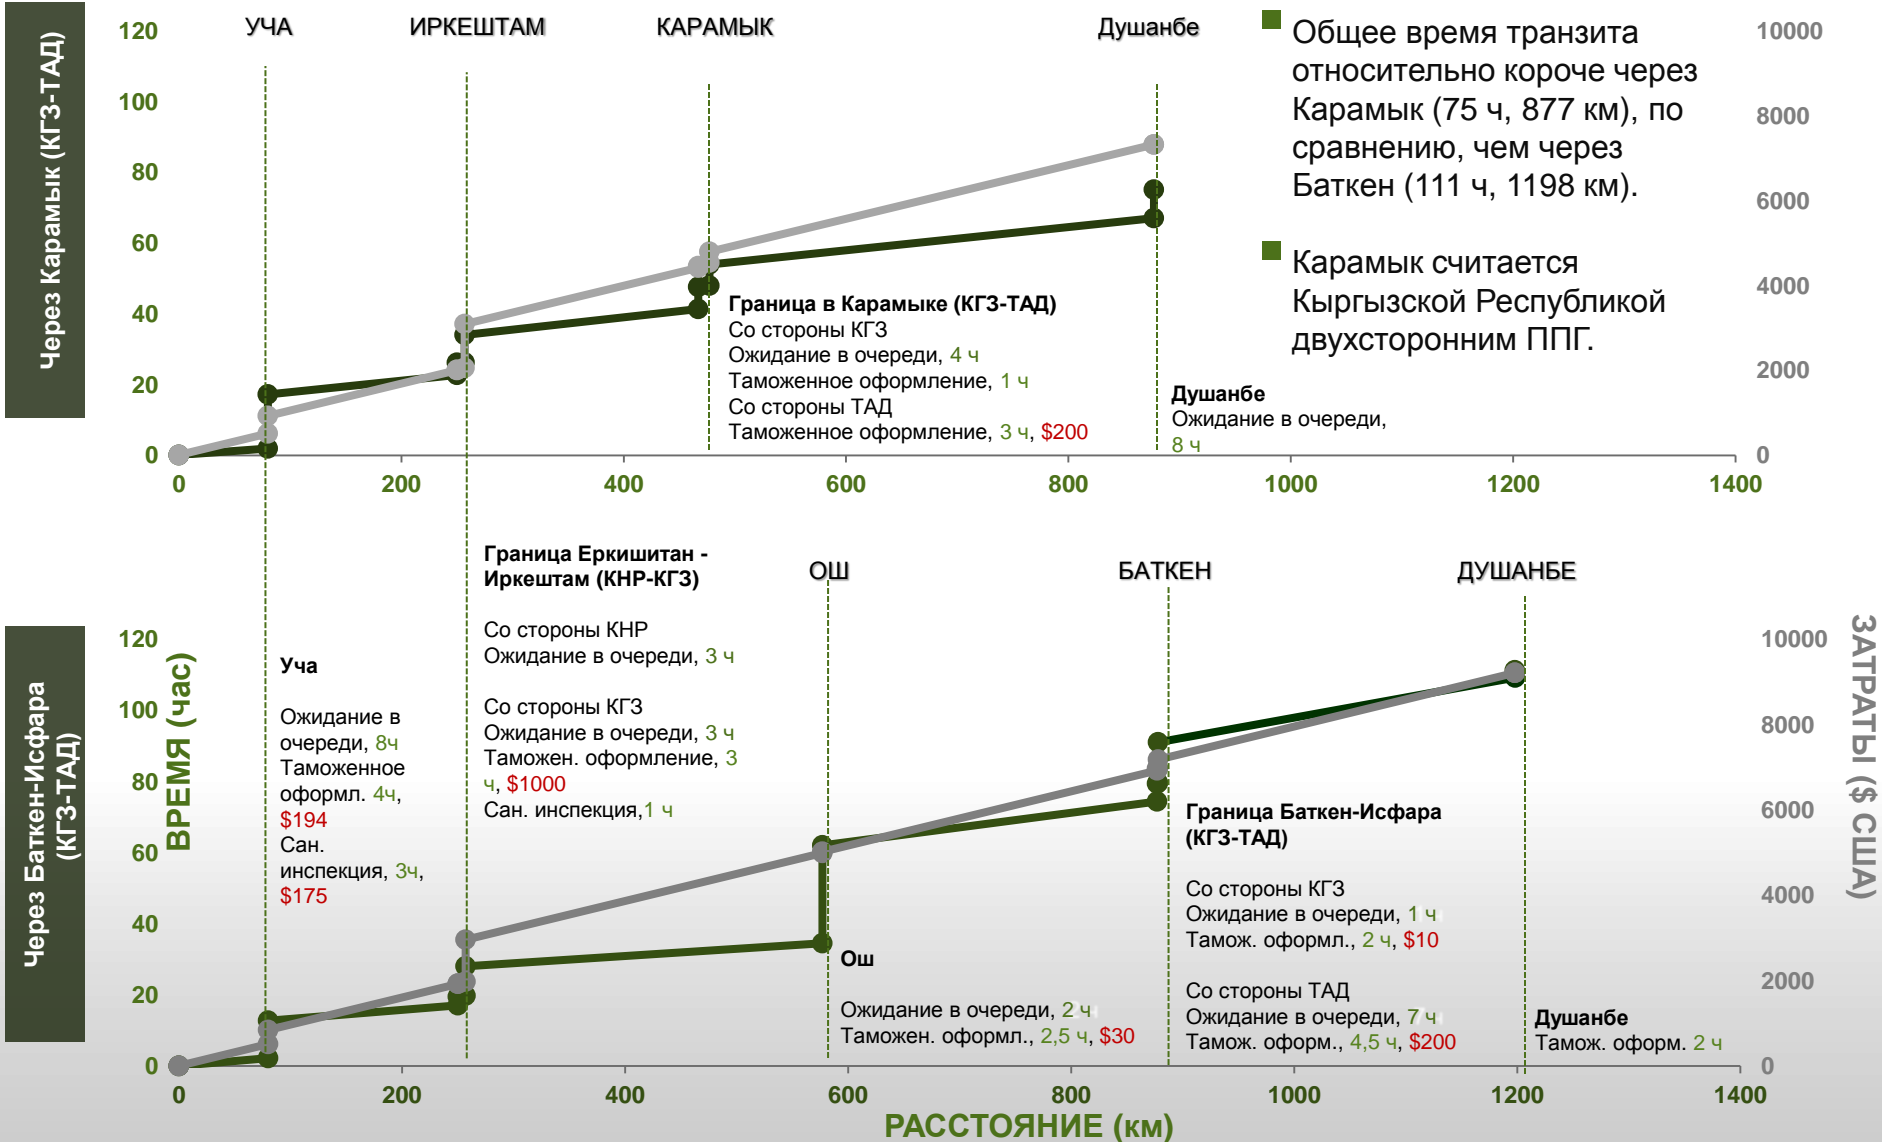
Через Карамык (КГЗ-ТАД)

120
100
80
60
40
20
0

УЧА ИРКЕШТАМ КАРАМЫК Душанбе

Граница в Карамыке (КГЗ-ТАД)
Со стороны КГЗ
Ожидание в очереди, 4 ч
Таможенное оформление, 1 ч
Со стороны ТАД
Таможенное оформление, 3 ч, $200

Душанбе
Ожидание в очереди, 8 ч

0 200 400 600 800 1000 1200 1400

10000
8000
6000
4000
2000
0

Общее время транзита относительно короче через Карамык (75 ч, 877 км), по сравнению, чем через Баткен (111 ч, 1198 км).

Карамык считается Кыргызской Республикой двухсторонним ППГ.

Через Баткен-Исфара (КГЗ-ТАД)

ВРЕМЯ (час)

120
100
80
60
40
20
0

Граница Еркишитан - Иркештам (КНР-КГЗ)

Со стороны КНР
Ожидание в очереди, 3 ч

Со стороны КГЗ
Ожидание в очереди, 3 ч
Таможен. оформление, 3 ч, $1000
Сан. инспекция, 1 ч

ОШ БАТКЕН ДУШАНБЕ

Уча

Ожидание в очереди, 8ч
Таможенное оформл. 4ч, $194
Сан. инспекция, 3ч, $175

Ош

Ожидание в очереди, 2 ч
Таможен. оформл., 2,5 ч, $30

Граница Баткен-Исфара (КГЗ-ТАД)

Со стороны КГЗ
Ожидание в очереди, 1 ч
Тамож. оформл., 2 ч, $10

Со стороны ТАД
Ожидание в очереди, 7 ч
Тамож. оформ., 4,5 ч, $200

Душанбе
Тамож. оформ. 2 ч

10000
8000
6000
4000
2000
0

ЗАТРАТЫ ($ США)

0 200 400 600 800 1000 1200 1400

РАССТОЯНИЕ (км)